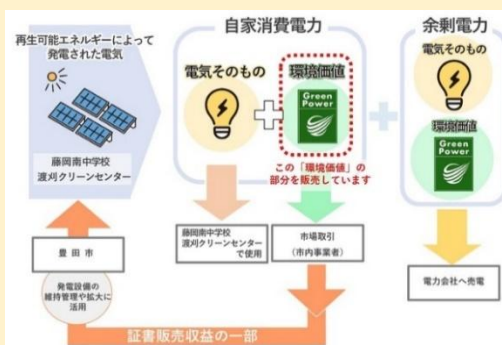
再生可能エネルギーによって発電された電気

藤岡南中学校
渡刈クリーンセンター

自家消費電力

電気そのもの

環境価値

Green Power

この「環境価値」の部分を販売しています

余剰電力

電気そのもの

環境価値

Green Power

豊田市

発電設備の維持管理や拡大に活用

藤岡南中学校
渡刈クリーンセンターで使用

市場取引
(市内事業者)

電力会社へ売電

証書販売収益の一部